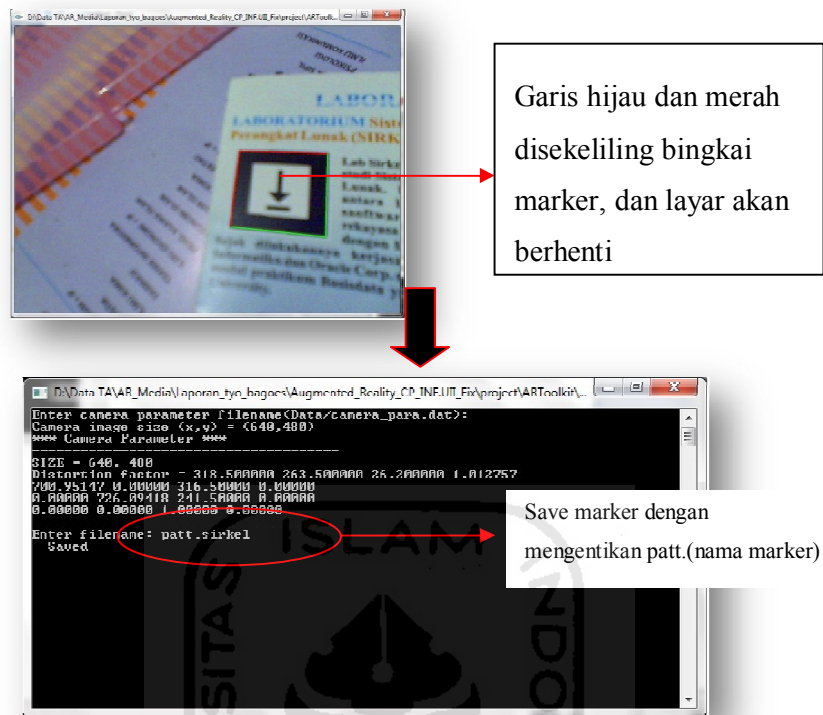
D:\Data TA\AR_Media\Laporan_tyo_bagoes\Augmented_Reality_CP_INF.UII_Fix\project\ARToolkit\

LABOR
LABORATORIUM Sist
Perangkat Lunak (SIRK

Garis hijau dan merah disekeliling bingkai marker, dan layar akan berhenti

D:\Data TA\AR_Media\Laporan_tyo_bagoes\Augmented_Reality_CP_INF.UII_Fix\project\ARToolkit\

Enter camera parameter filename(Data/camera_para.dat):
Camera image size (x,y) = (640,480)
*** Camera Parameter ***
--------------------------------------
SIZE = 640, 480
Distortion factor = 318.500000 263.500000 26.200000 1.012757
700.95147 0.00000 316.50000 0.00000
0.00000 726.09418 241.50000 0.00000
0.00000 0.00000 1.00000 0.00000

Enter filename: patt.sirkel
  Saved

Save marker dengan mengentikan patt.(nama marker)

ISLAM